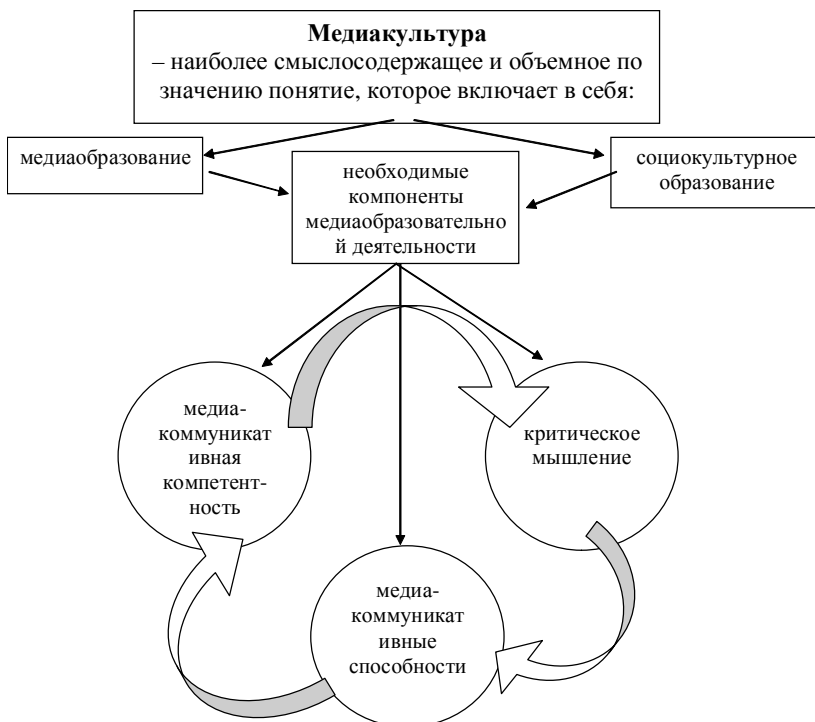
**Медиакультура**
– наиболее смыслосодержащее и объемное по значению понятие, которое включает в себя:

медиаобразование

необходимые компоненты медиаобразовательной деятельности

социокультурное образование

медиа-коммуникативная компетентность

критическое мышление

медиа-коммуникативные способности